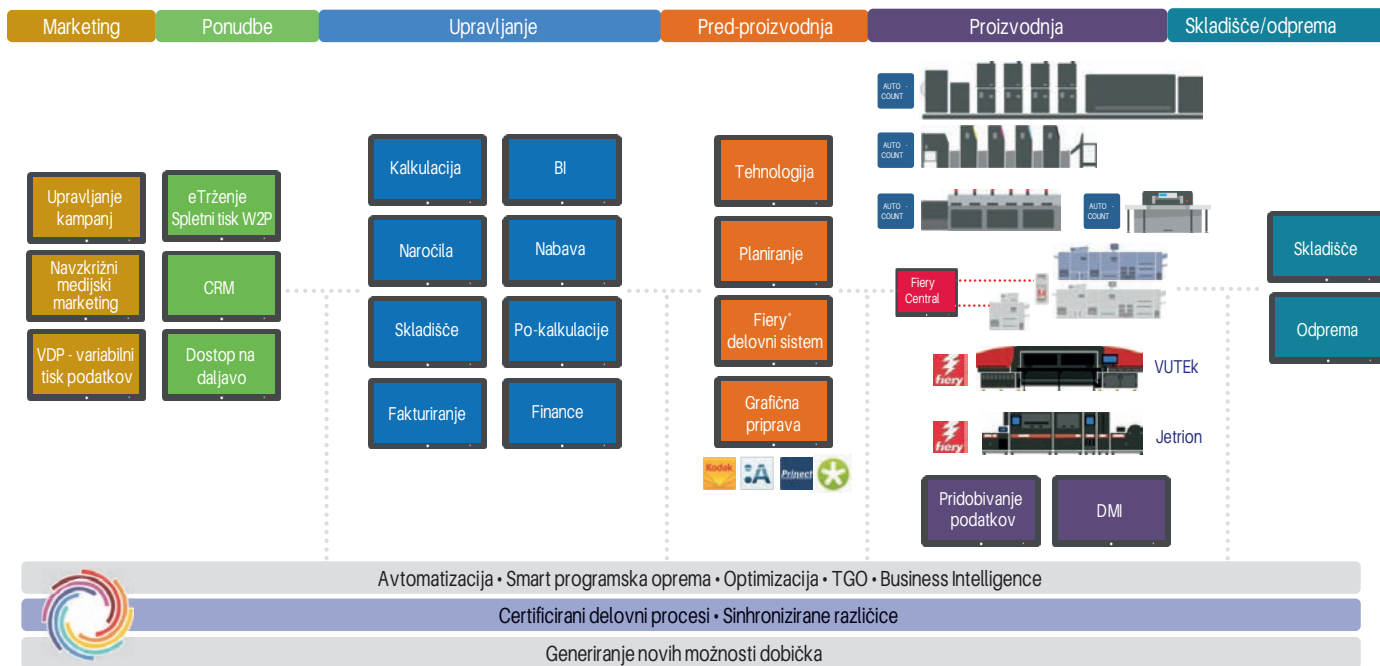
Marketing
Ponudbe
Upravljanje
Pred-proizvodnja
Proizvodnja
Skladišče/odprema

Upravljanje kampanj
Navzkrižni medijski marketing
VDP - variabilni tisk podatkov

eTrženje Spletni tisk W2P
CRM
Dostop na daljavo

Kalkulacija
BI
Naročila
Nabava
Skladišče
Po-kalkulacije
Fakturiranje
Finance

Tehnologija
Planiranje
Fiery® delovni sistem
Grafična priprava

Kodak
Prinect

AUTO COUNT
AUTO COUNT
AUTO COUNT
AUTO COUNT

Fiery Central

fiery
VUTEk
fiery
Jetrion

Pridobivanje podatkov
DMI

Skladišče
Odprema

Avtomatizacija • Smart programska oprema • Optimizacija • TGO • Business Intelligence
Certificirani delovni procesi • Sinhronizirane različice
Generiranje novih možnosti dobička